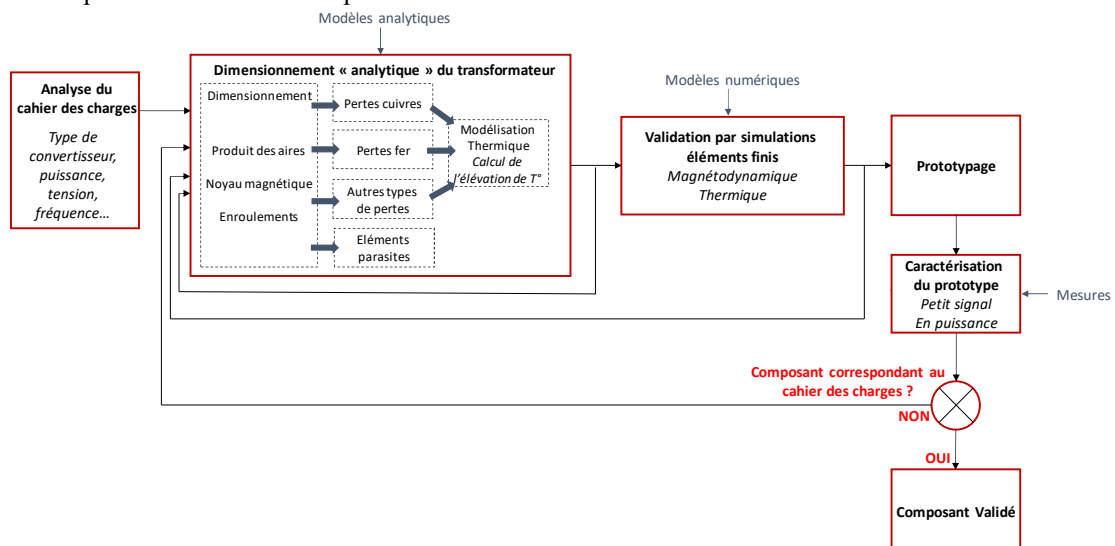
Modèles analytiques

Analyse du cahier des charges

Type de convertisseur, puissance, tension, fréquence…

Dimensionnement « analytique » du transformateur

Dimensionnement

Produit des aires

Noyau magnétique

Enroulements

Pertes cuivres

Pertes fer

Autres types de pertes

Eléments parasites

Modélisation Thermique

Calcul de l'élévation de T°

Modèles numériques

Validation par simulations éléments finis

Magnétodynamique

Thermique

Prototypage

Caractérisation du prototype

Petit signal

En puissance

Mesures

Composant correspondant au cahier des charges ?

NON

OUI

Composant Validé